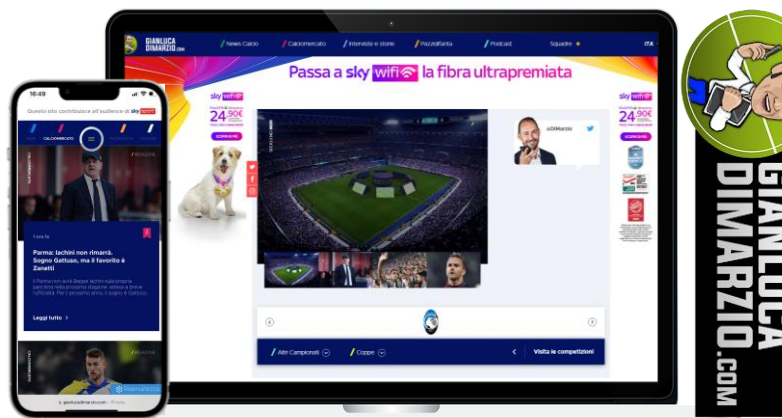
GIANLUCA DIMARZIO .com

/ News Calcio
/ Calciomercato
/ Interviste e storie
/ Pazzidifanta
/ Podcast
Squadre
ITA

Passa a sky wifi la fibra ultrapremiata

sky wifi
24,90€
SCOPRI DI PIÙ

sky wifi
24,90€
SCOPRI DI PIÙ

@DiMarzio

/ Altri Campionati
/ Coppe
Visita le competizioni

16:49
Questo sito contribuisce all'audience di sky sport
CALCIOMERCATO

Parma: Iachini non rimarrà. Sogno Gattuso, ma il favorito è Zanetti
Il Parma non avrà Beppe Iachini sulla propria panchina nella prossima stagione. Dopo la retrocessione ufficiale, per il prossimo anno il sogno è Gattuso.
Leggi tutto

CALCIOMERCATO

gianlucadimarzio.com

GIANLUCA DIMARZIO .COM